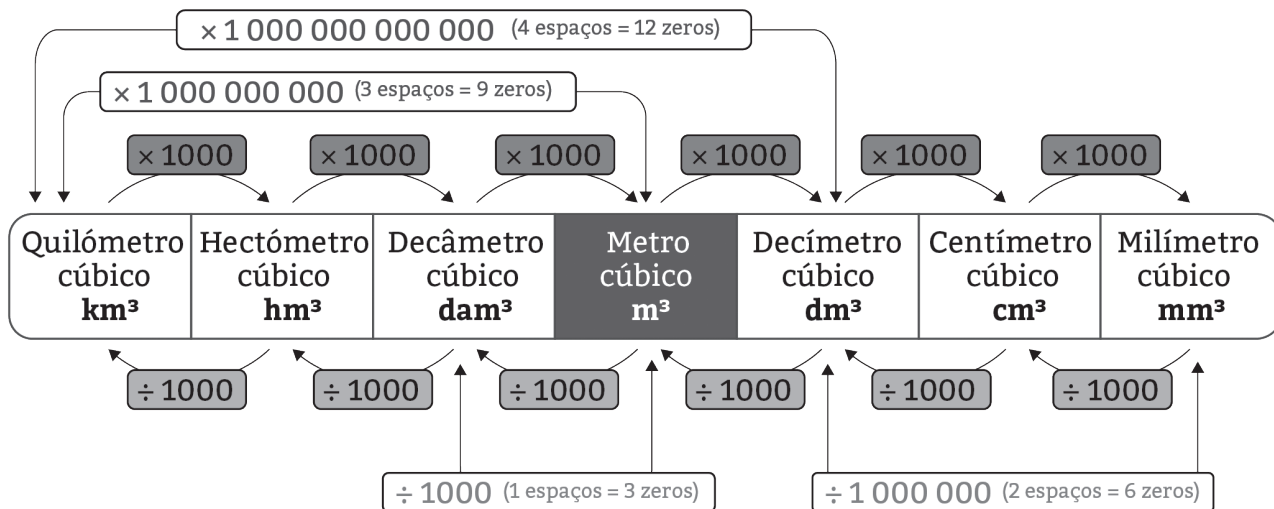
$\times 1\,000\,000\,000\,000$ (4 espaços = 12 zeros)

$\times 1\,000\,000\,000$ (3 espaços = 9 zeros)

$\times 1000$ $\times 1000$ $\times 1000$ $\times 1000$ $\times 1000$ $\times 1000$

| Quilómetro cúbico **km³** | Hectómetro cúbico **hm³** | Decâmetro cúbico **dam³** | Metro cúbico **m³** | Decímetro cúbico **dm³** | Centímetro cúbico **cm³** | Milímetro cúbico **mm³** |
|---|---|---|---|---|---|---|

$\div 1000$ $\div 1000$ $\div 1000$ $\div 1000$ $\div 1000$ $\div 1000$

$\div 1000$ (1 espaços = 3 zeros)

$\div 1\,000\,000$ (2 espaços = 6 zeros)